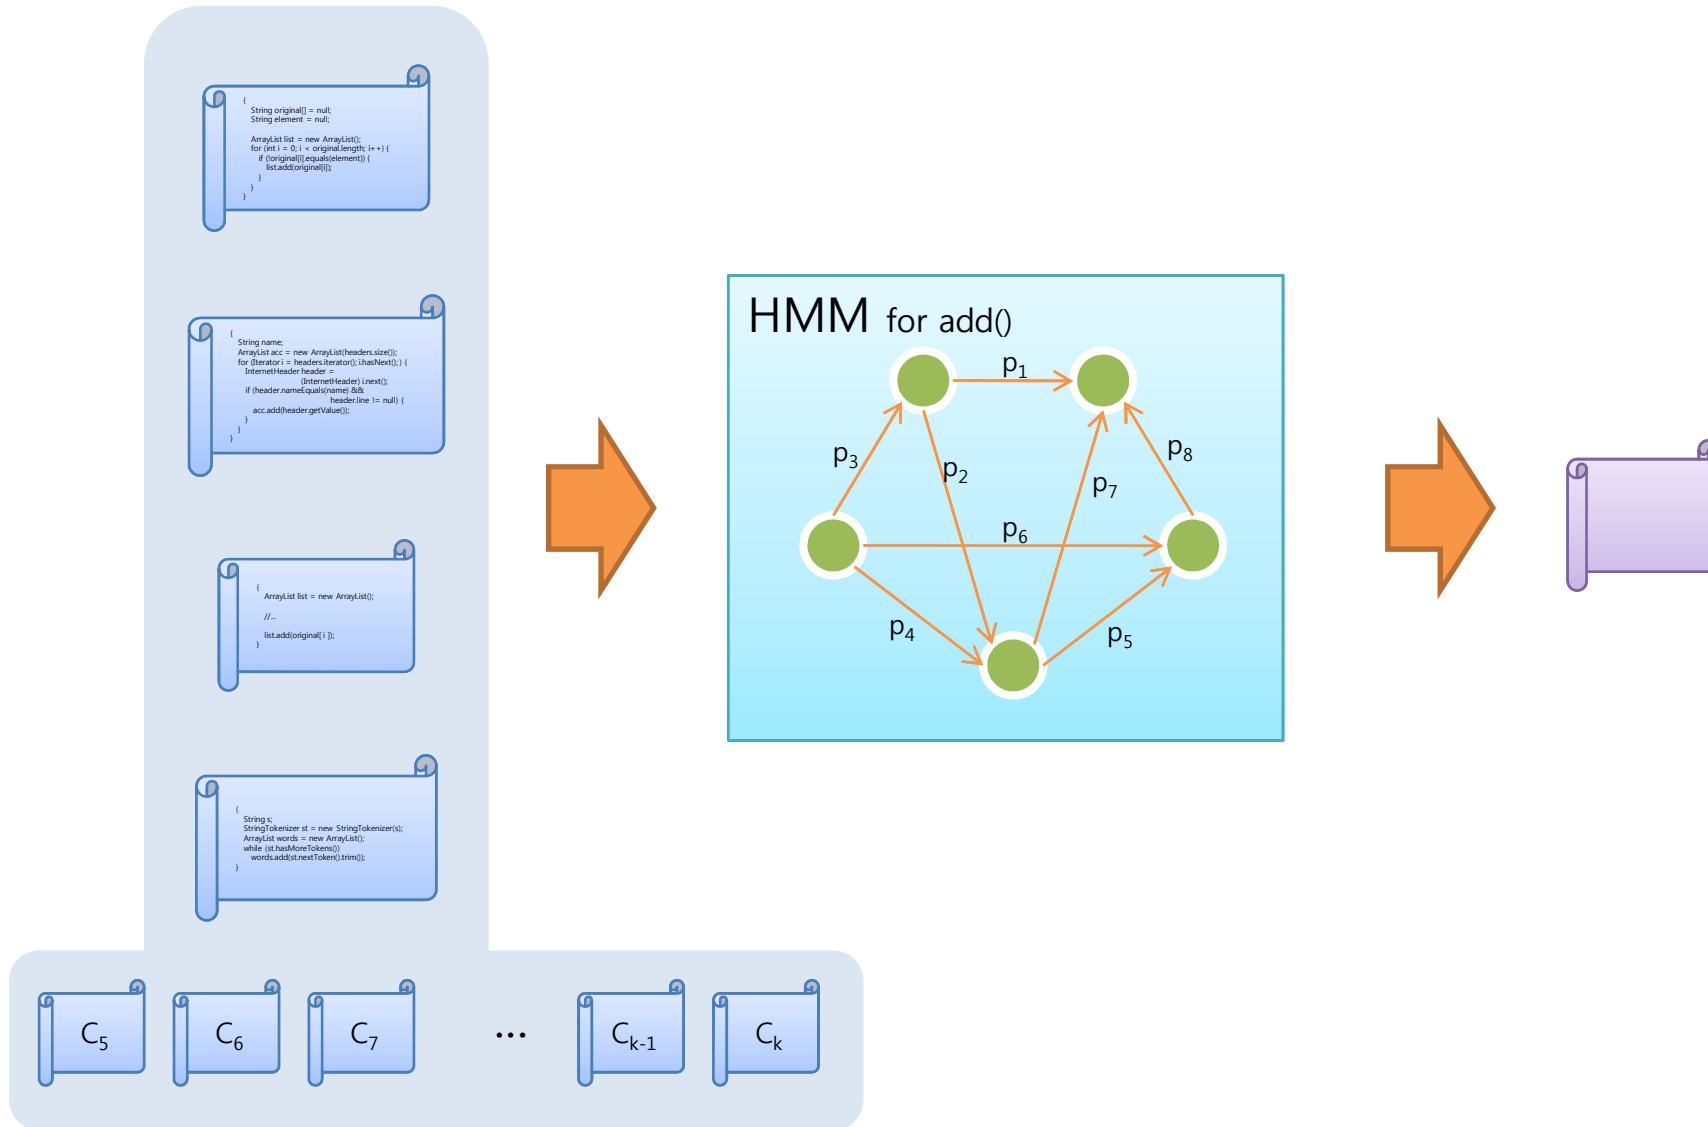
{
String original[] = null;
String element = null;

ArrayList list = new ArrayList();
for (int i = 0; i < original.length; i++) {
if (!original[i].equals(element)) {
list.add(original[i]);
}
}
}

{
String name;
ArrayList acc = new ArrayList(headers.size());
for (Iterator i = headers.iterator(); i.hasNext();) {
InternetHeader header =
(InternetHeader) i.next();
if (header.nameEquals(name) &&
header.line != null) {
acc.add(header.getValue());
}
}
}

{
ArrayList list = new ArrayList();

//...

list.add(original[ i ]);
}

{
String s;
StringTokenizer st = new StringTokenizer(s);
ArrayList words = new ArrayList();
while (st.hasMoreTokens())
words.add(st.nextToken().trim());
}

$C_5$ $C_6$ $C_7$ ... $C_{k-1}$ $C_k$

HMM for add()

$p_1$ $p_2$ $p_3$ $p_4$ $p_5$ $p_6$ $p_7$ $p_8$